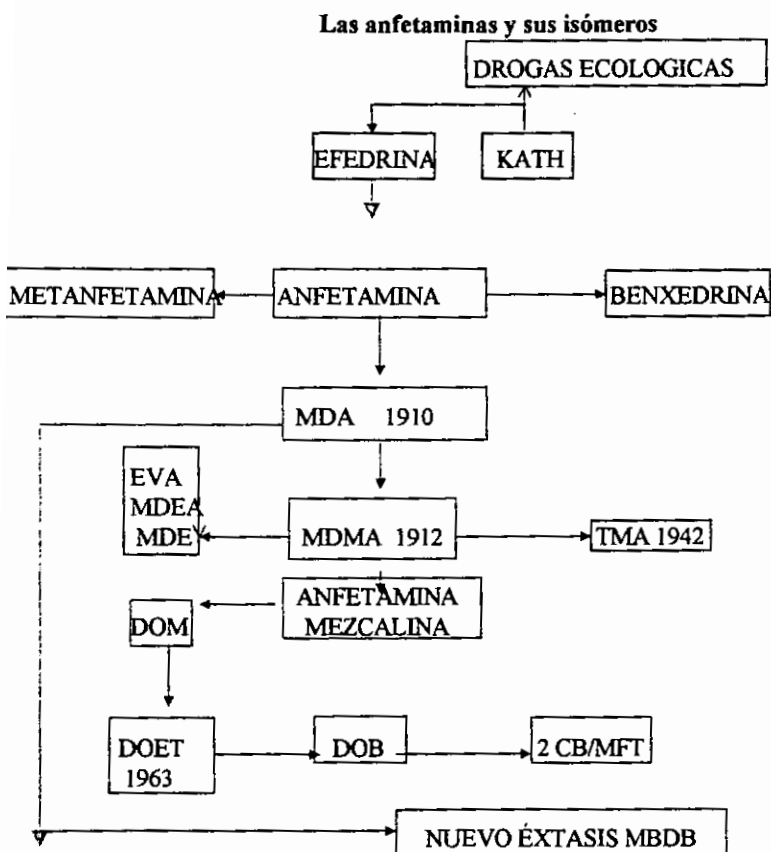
Las anfetaminas y sus isómeros

DROGAS ECOLOGICAS

EFEDRINA

KATH

METANFETAMINA

ANFETAMINA

BENXEDRINA

MDA 1910

EVA
MDEA
MDE

MDMA 1912

TMA 1942

ANFETAMINA
MEZCALINA

DOM

DOET
1963

DOB

2 CB/MFT

NUEVO ÉXTASIS MBDB